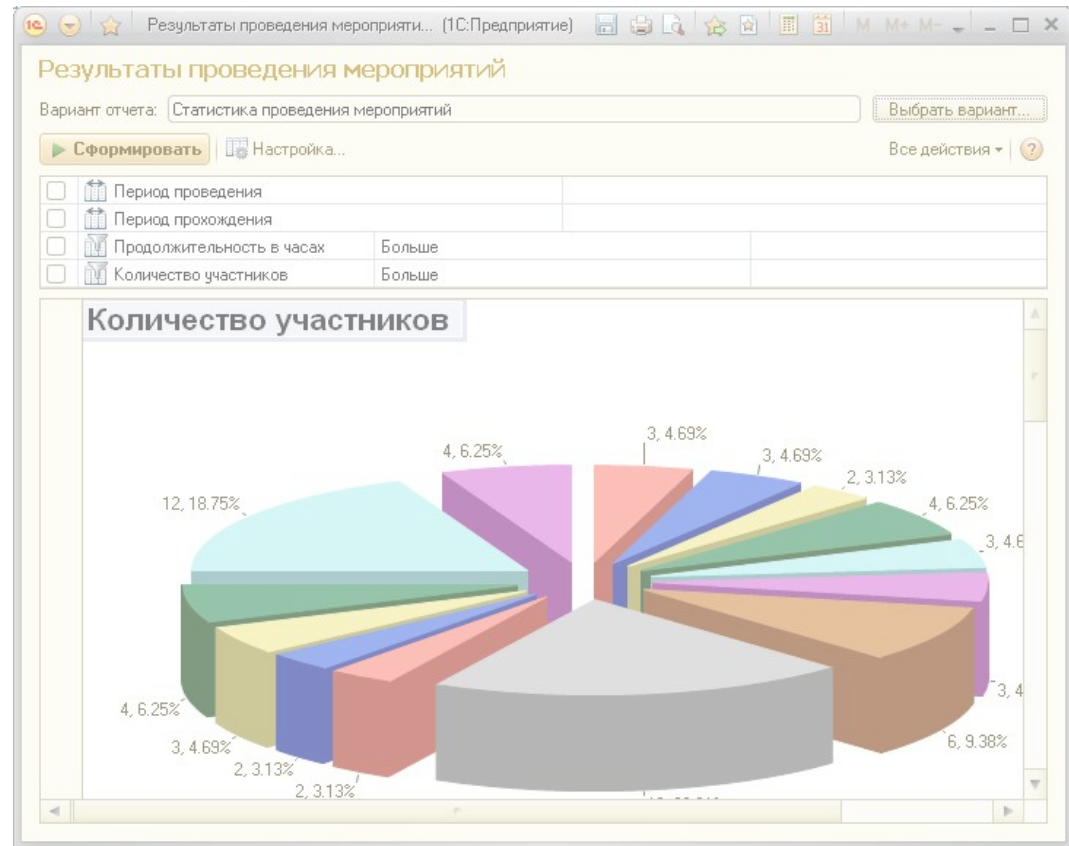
Результаты проведения мероприяти... (1С:Предприятие)

M M+ M-

Результаты проведения мероприятий

Вариант отчета: Статистика проведения мероприятий

Выбрать вариант...

Сформировать

Настройка...

Все действия

| | Период проведения | |
|---|---|---|
| | Период прохождения | |
| | Продолжительность в часах | Больше |
| | Количество участников | Больше |

Количество участников

4, 6.25%

3, 4.69%

3, 4.69%

2, 3.13%

4, 6.25%

3, 4.6

12, 18.75%

3, 4

4, 6.25%

6, 9.38%

3, 4.69%

2, 3.13%

2, 3.13%

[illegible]